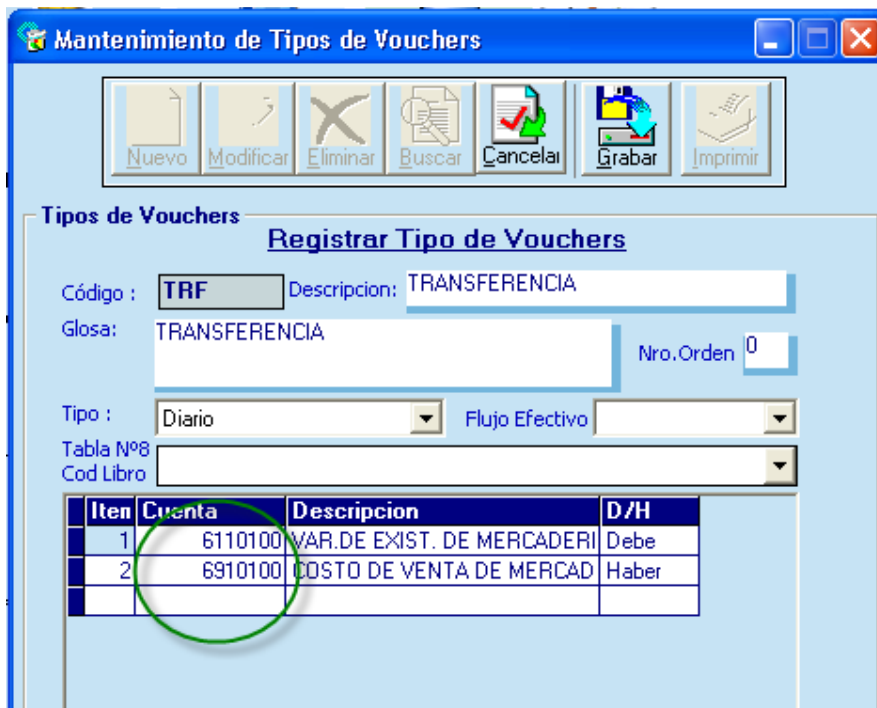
Mantenimiento de Tipos de Vouchers

Nuevo Modificar Eliminar Buscar Cancelar Grabar Imprimir

Tipos de Vouchers

Registrar Tipo de Vouchers

Código : TRF Descripcion: TRANSFERENCIA

Glosa: TRANSFERENCIA

Nro.Orden 0

Tipo : Diario Flujo Efectivo

Tabla Nº8 Cod Libro

| Item | Cuenta | Descripcion | D/H |
|---|---|---|---|
| 1 | 6110100 | VAR.DE EXIST. DE MERCADERI | Debe |
| 2 | 6910100 | COSTO DE VENTA DE MERCAD | Haber |
| | | | |